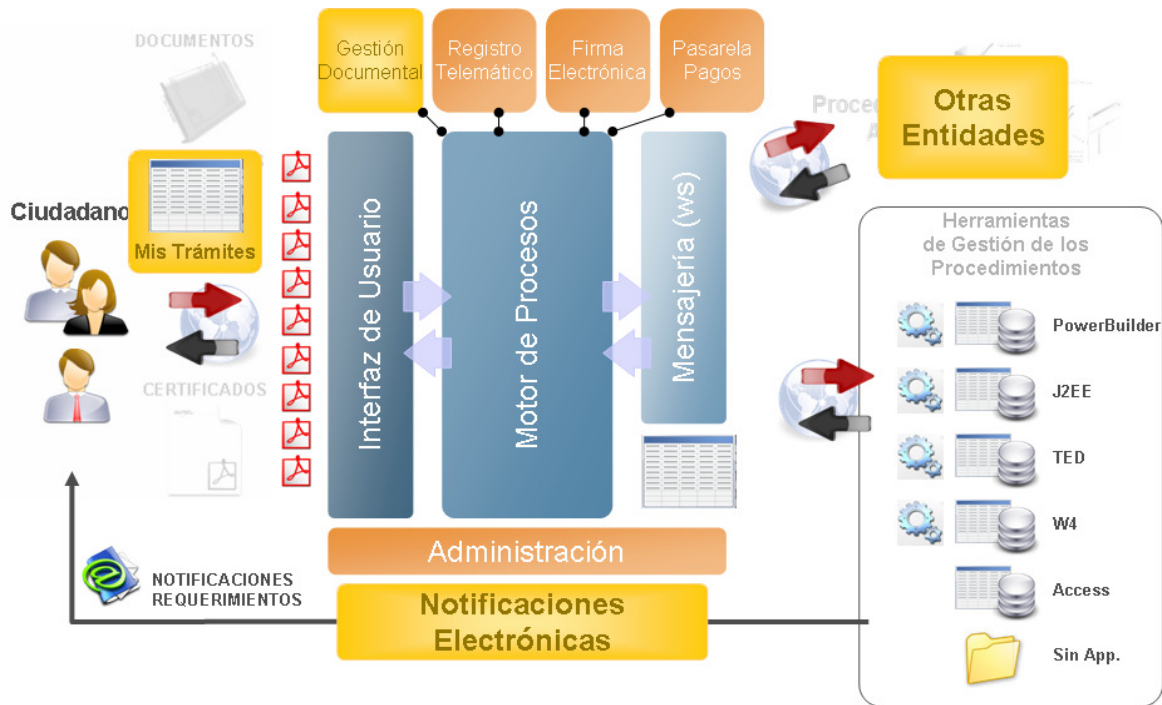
DOCUMENTOS

Gestión Documental

Registro Telemático

Firma Electrónica

Pasarela Pagos

Proce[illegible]

Otras Entidades

Ciudadano

Mis Trámites

Interfaz de Usuario

Motor de Procesos

Mensajería (ws)

Herramientas de Gestión de los Procedimientos

PowerBuilder

J2EE

TED

W4

Access

Sin App.

CERTIFICADOS

Administración

NOTIFICACIONES REQUERIMIENTOS

Notificaciones Electrónicas